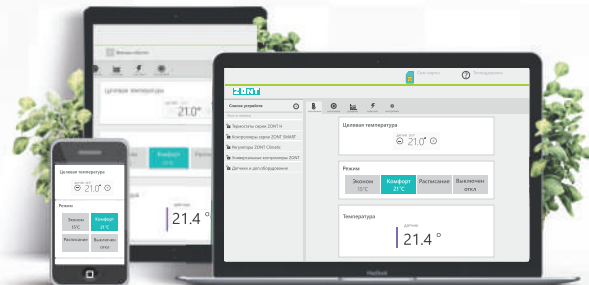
ZONT

Список устройств

Термостаты серии ZONT H

Контроллеры серии ZONT SMART

Регуляторы ZONT Climatic

Универсальные контроллеры ZONT

Датчики и доп.оборудование

Целевая температура

21.0°

Режим

Эконом 15°C

Комфорт 21°C

Расписание

Выключен откл

Температура

21.4 °

Целевая температура

21.0°

Режим

Эконом 15°C

Комфорт 21°C

Расписание

Выключен откл

21.4 °

Целевая температура

21.0°

Комфорт

21.4 °

MacBook